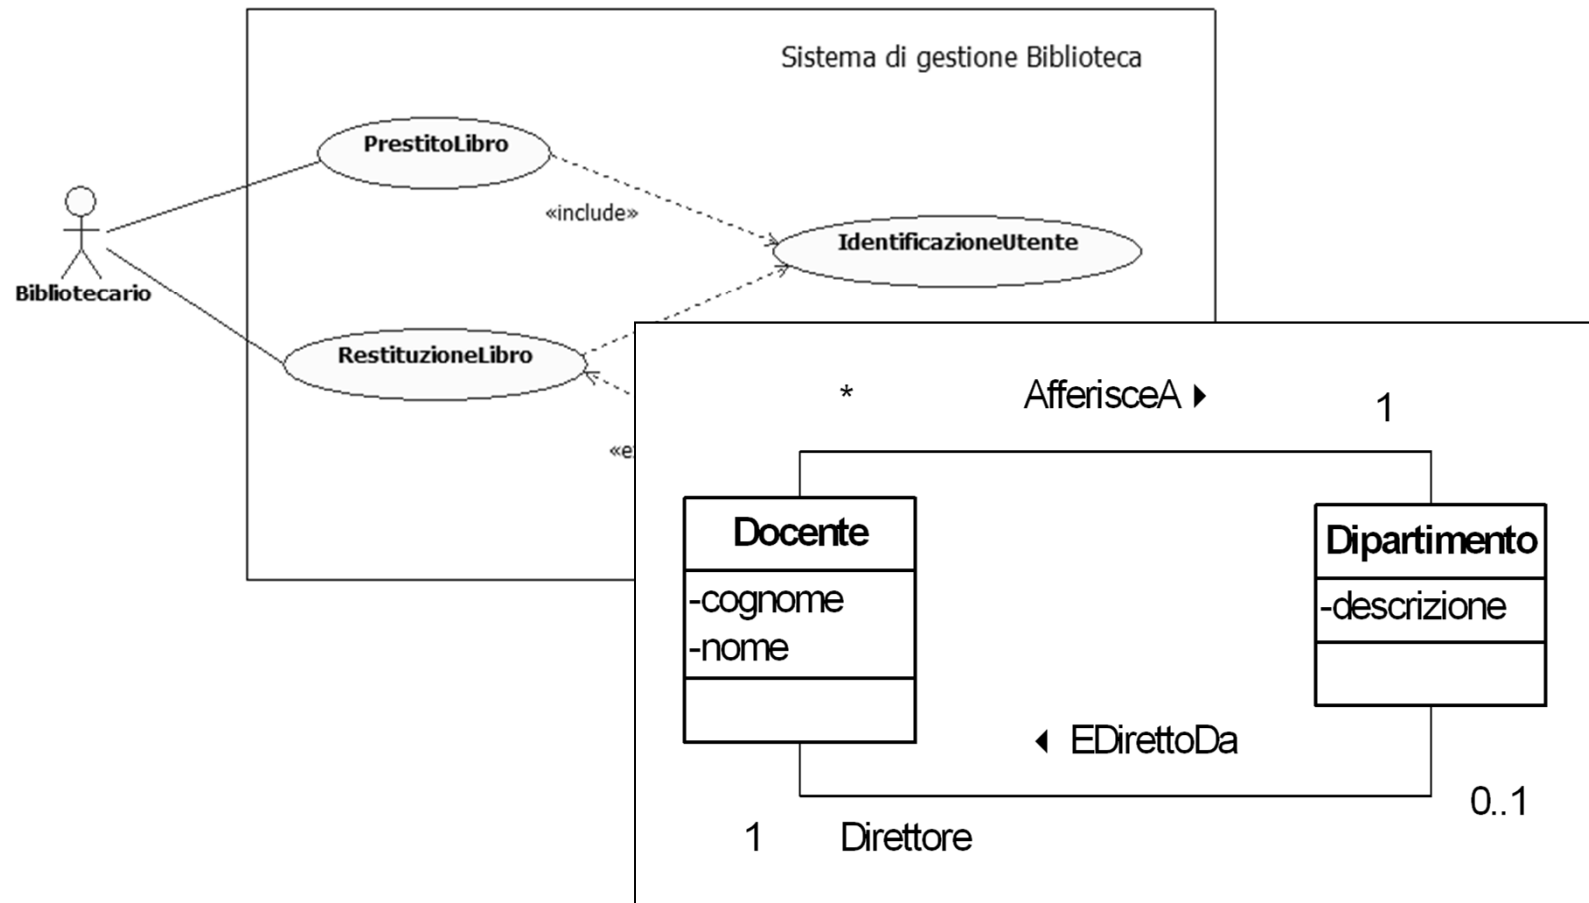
Sistema di gestione Biblioteca

PrestitoLibro

«include»

IdentificazioneUtente

Bibliotecario

RestituzioneLibro

«e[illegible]

*

AfferisceA ▸

1

Docente

-cognome
-nome

Dipartimento

-descrizione

◂ EDirettoDa

0..1

1

Direttore